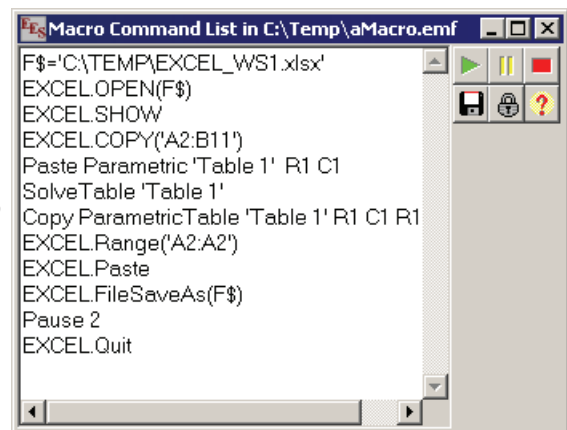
EES Macro Command List in C:\Temp\aMacro.emf

F$='C:\TEMP\EXCEL_WS1.xlsx'
EXCEL.OPEN(F$)
EXCEL.SHOW
EXCEL.COPY('A2:B11')
Paste Parametric 'Table 1' R1 C1
SolveTable 'Table 1'
Copy ParametricTable 'Table 1' R1 C1 R1
EXCEL.Range('A2:A2')
EXCEL.Paste
EXCEL.FileSaveAs(F$)
Pause 2
EXCEL.Quit